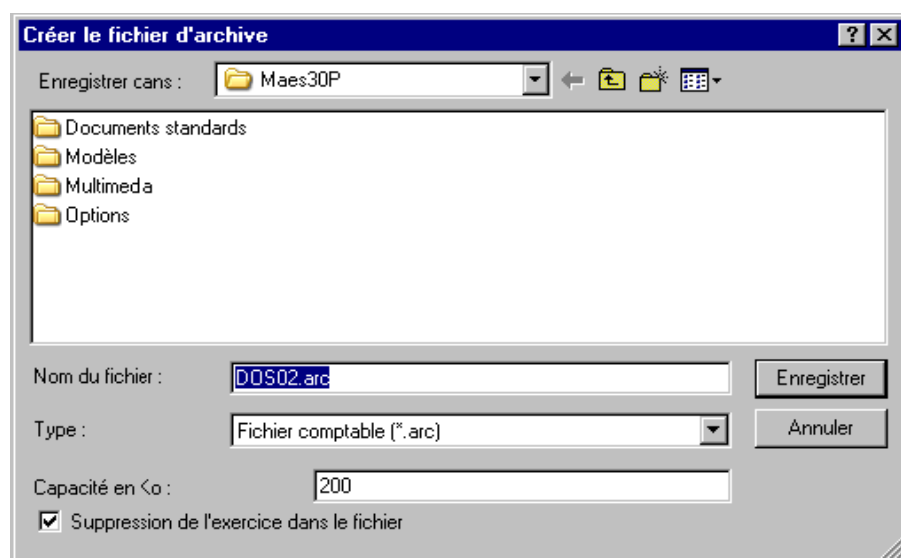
Créer le fichier d'archive

?

Enregistrer cans : Maes30P

Documents standards
Modèles
Multimeda
Options

Nom du fichier : DOS02.arc

Enregistrer

Type : Fichier comptable (*.arc)

Annuler

Capacité en Ko : 200

Suppression de l'exercice dans le fichier